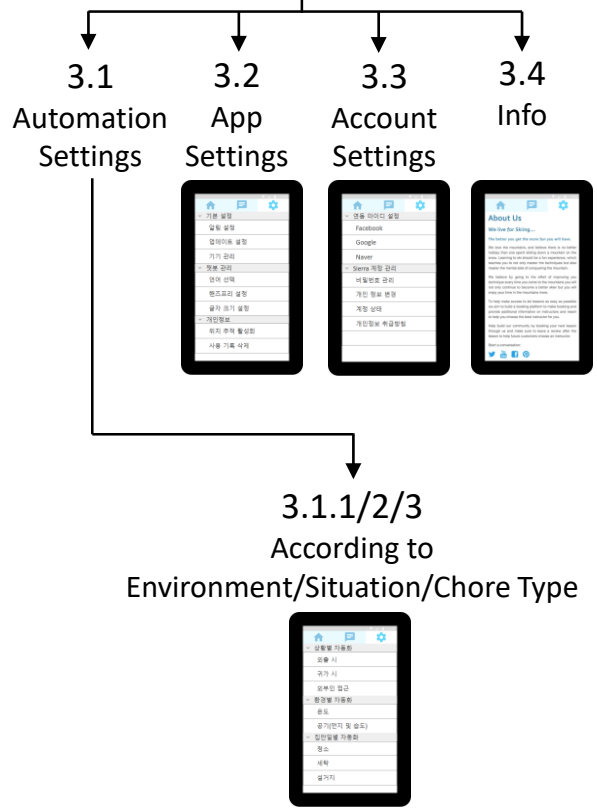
3.1
Automation Settings

3.2
App Settings

3.3
Account Settings

3.4
Info

기본 설정
알림 설정
업데이트 설정
기기 관리
챗봇 관리
언어 선택
핸즈프리 설정
글자 크기 설정
개인정보
위치 추적 활성화
사용 기록 삭제

연동 아이디 설정
Facebook
Google
Naver
Sierra 계정 관리
비밀번호 관리
개인 정보 변경
계정 상태
개인정보 취급방침

About Us
We live for Skiing...
The better you get the more fun you will have.
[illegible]

3.1.1/2/3
According to Environment/Situation/Chore Type

상황별 자동화
외출 시
귀가 시
외부인 접근
환경별 자동화
온도
공기(먼지 및 습도)
집안일별 자동화
청소
세탁
설거지